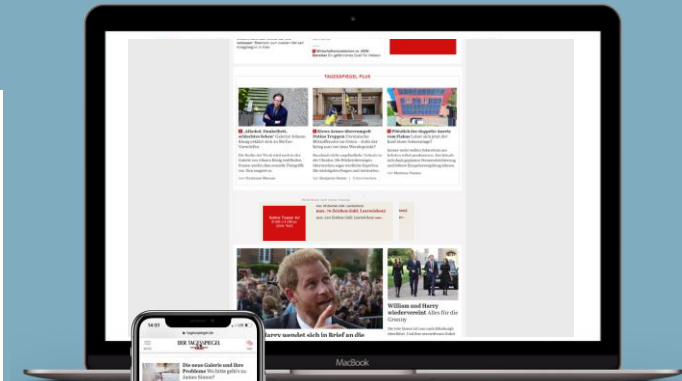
TAGESSPIEGEL PLUS

„Allenfalls Handarbeit, schlechtes Leben“

Kleines Armee-Abenteuer

Plötzlich der doppelte Ansatz

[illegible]

Harry wendet sich in Brief an die

William und Harry wiedervereint Alles für die Granny

MacBook

14:31

tagesspiegel.de

DER TAGESSPIEGEL

Die neue Galerie und ihre Probleme